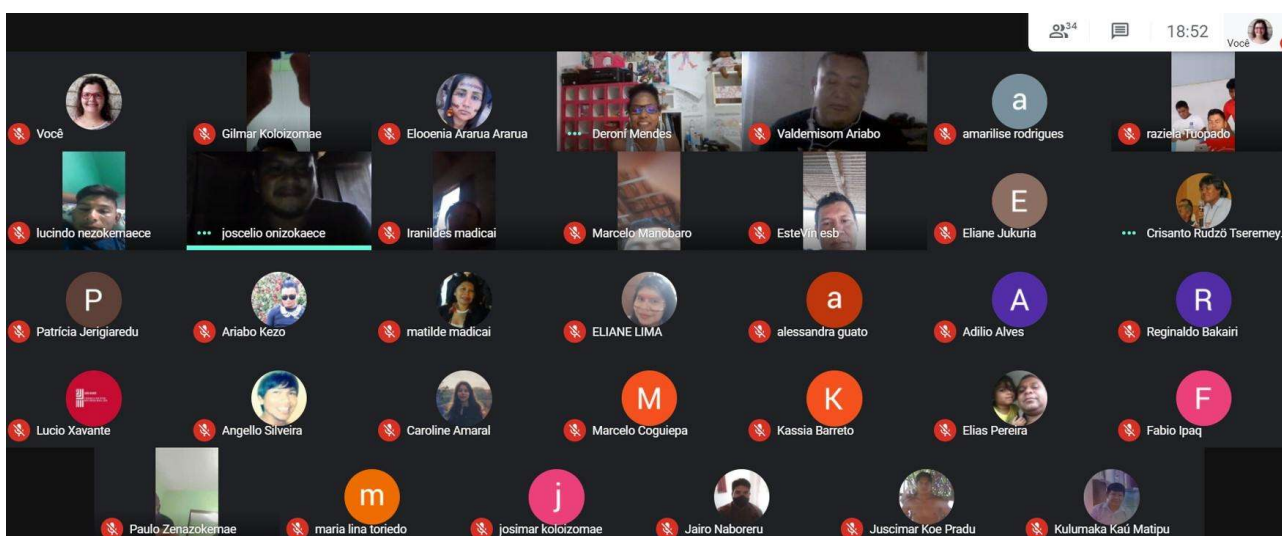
34

18:52

Você

Você

Gilmar Koloizomae

Elooenia Ararua Ararua

Deroni Mendes

Valdemisom Ariabo

a

amarilise rodrigues

raziela Tuopado

lucindo nezokemaece

joscelio onizokaece

Iranildes madicai

Marcelo Manobaro

EsteVin esb

E

Eliane Jukuria

Crisanto Rudzö Tseremey

P

Patrícia Jerigiaredu

Ariabo Kezo

matilde madicai

ELIANE LIMA

a

alessandra guato

A

Adilio Alves

R

Reginaldo Bakairi

Lucio Xavante

Angello Silveira

Caroline Amaral

M

Marcelo Coguiepa

K

Kassia Barreto

Elias Pereira

F

Fabio Ipaq

Paulo Zenazokemae

m

maria lina toriedo

j

josimar koloizomae

Jairo Naboreru

Juscimar Koe Pradu

Kulumaka Kaú Matipu